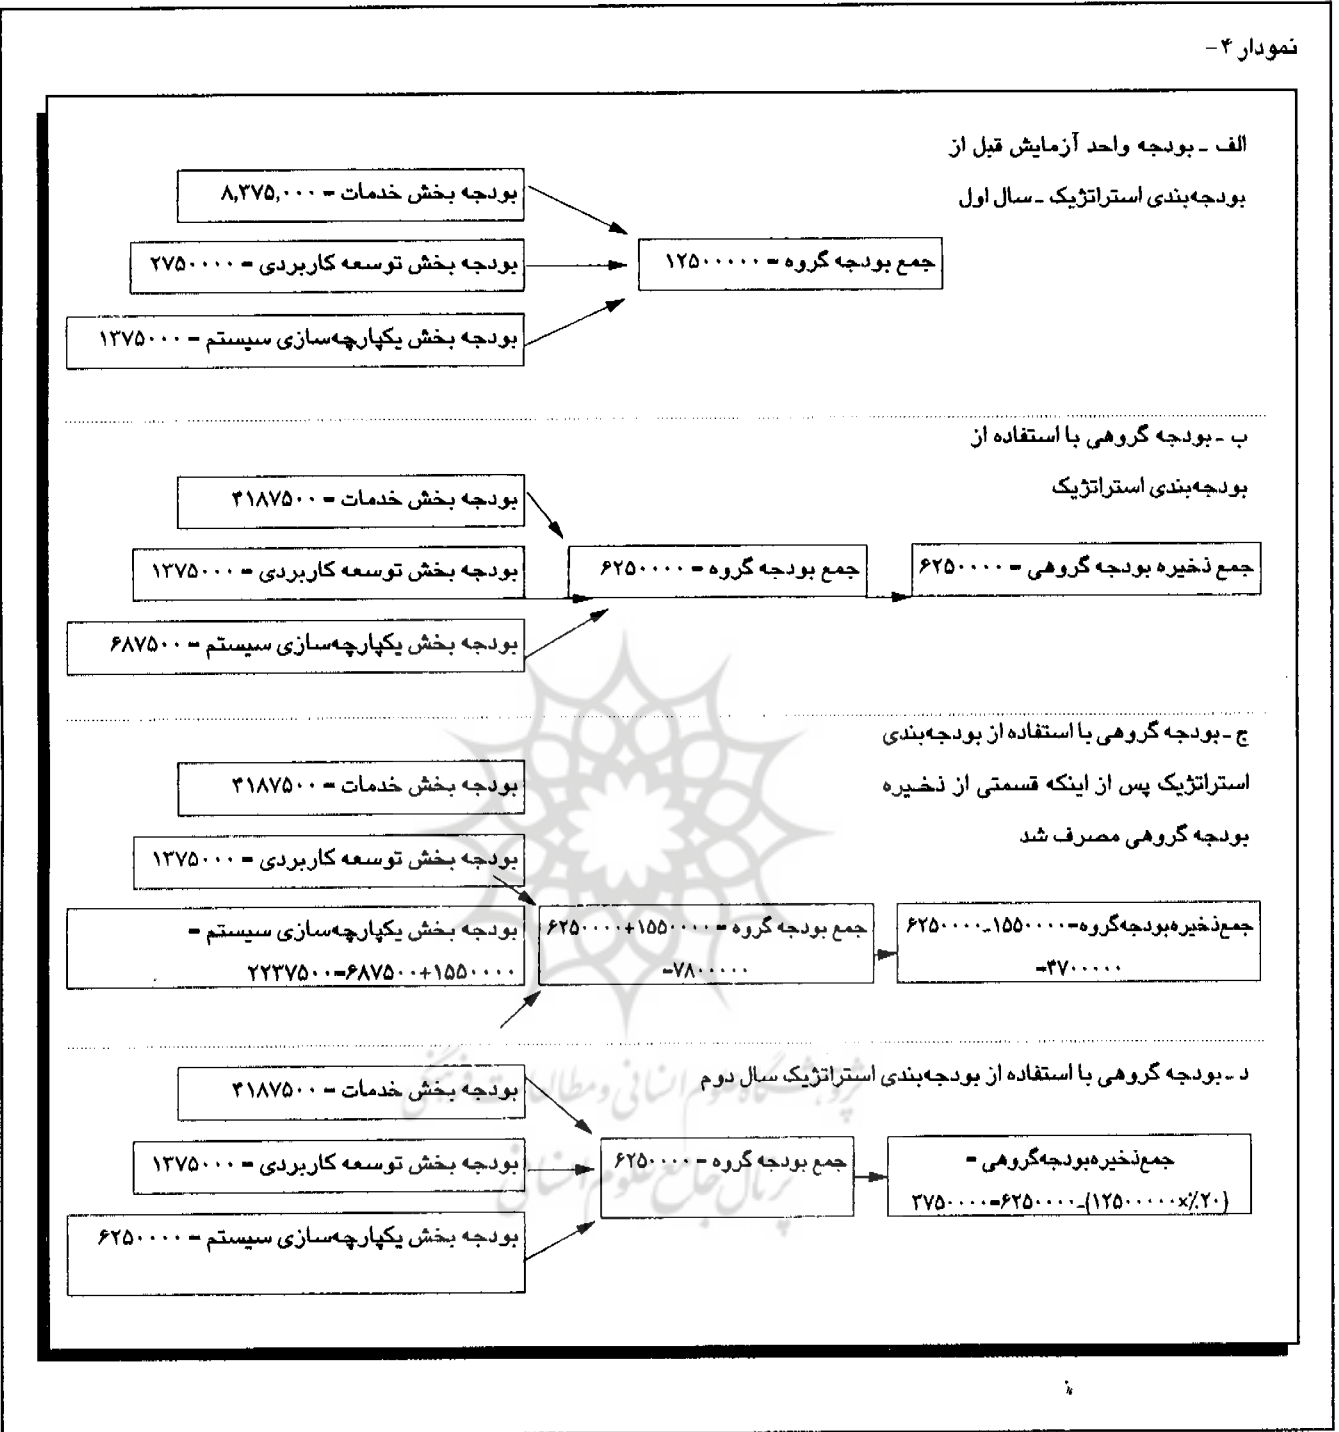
نمودار ۴-

الف ـ بودجه واحد آزمایش قبل از بودجه‌بندی استراتژیک ـ سال اول

بودجه بخش خدمات = ۸,۲۷۵,۰۰۰

بودجه بخش توسعه کاربردی = ۲۷۵۰۰۰۰

بودجه بخش یکپارچه‌سازی سیستم = ۱۳۷۵۰۰۰

جمع بودجه گروه = ۱۲۵۰۰۰۰۰

ب ـ بودجه گروهی با استفاده از بودجه‌بندی استراتژیک

بودجه بخش خدمات = ۳۱۸۷۵۰۰

بودجه بخش توسعه کاربردی = ۱۳۷۵۰۰۰

بودجه بخش یکپارچه‌سازی سیستم = ۶۸۷۵۰۰

جمع بودجه گروه = ۶۲۵۰۰۰۰

جمع ذخیره بودجه گروهی = ۶۲۵۰۰۰۰

ج ـ بودجه گروهی با استفاده از بودجه‌بندی استراتژیک پس از اینکه قسمتی از ذخیره بودجه گروهی مصرف شد

بودجه بخش خدمات = ۳۱۸۷۵۰۰

بودجه بخش توسعه کاربردی = ۱۳۷۵۰۰۰

بودجه بخش یکپارچه‌سازی سیستم = ۲۲۳۷۵۰۰=۶۸۷۵۰۰+۱۵۵۰۰۰۰

جمع بودجه گروه = ۶۲۵۰۰۰۰+۱۵۵۰۰۰۰ =۷۸۰۰۰۰۰

جمع‌ذخیره‌بودجه‌گروه=۶۲۵۰۰۰۰-۱۵۵۰۰۰۰ =۴۷۰۰۰۰۰

د ـ بودجه گروهی با استفاده از بودجه‌بندی استراتژیک سال دوم

بودجه بخش خدمات = ۳۱۸۷۵۰۰

بودجه بخش توسعه کاربردی = ۱۳۷۵۰۰۰

بودجه بخش یکپارچه‌سازی سیستم = ۶۲۵۰۰۰۰

جمع بودجه گروه = ۶۲۵۰۰۰۰

جمع‌ذخیره‌بودجه‌گروهی = ۳۷۵۰۰۰۰=۶۲۵۰۰۰۰-(۱۲۵۰۰۰۰۰×٪۲۰)

پژوهشگاه علوم انسانی و مطالعات فرهنگی
پرتال جامع علوم انسانی